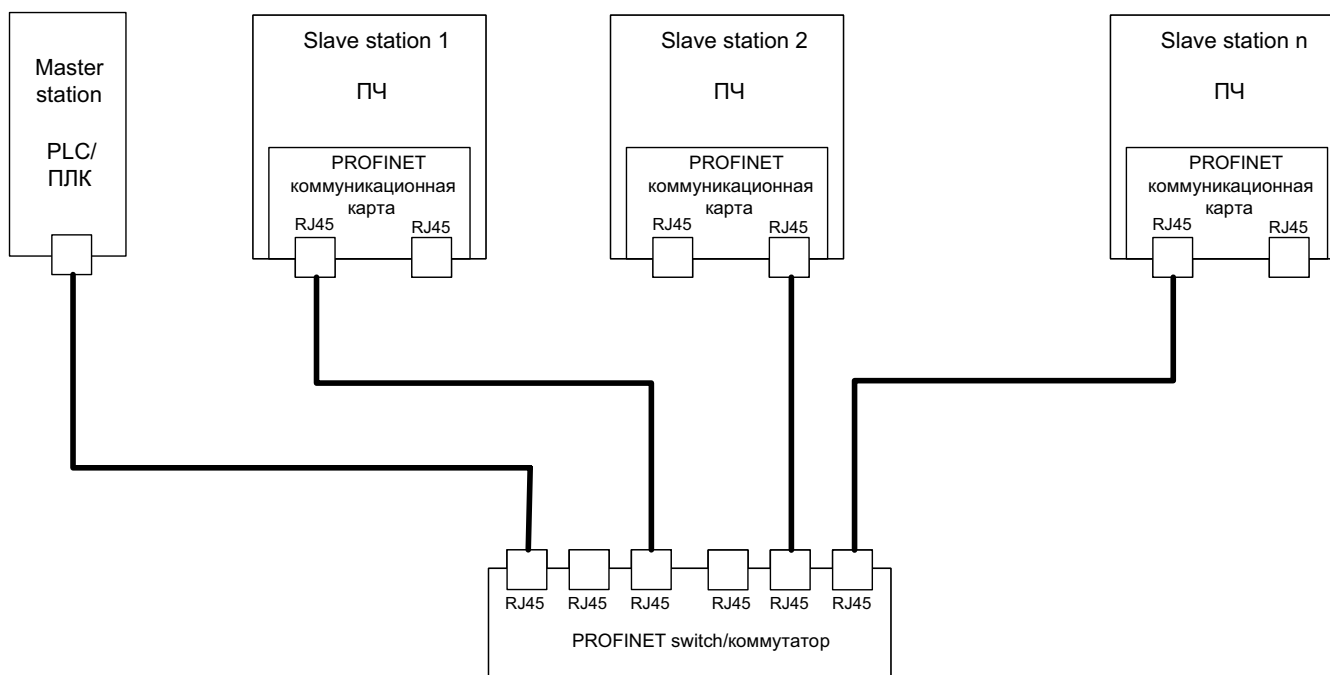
Master station

PLC/ ПЛК

Slave station 1

ПЧ

PROFINET коммуникационная карта

RJ45 RJ45

Slave station 2

ПЧ

PROFINET коммуникационная карта

RJ45 RJ45

Slave station n

ПЧ

PROFINET коммуникационная карта

RJ45 RJ45

RJ45 RJ45 RJ45 RJ45 RJ45 RJ45

PROFINET switch/коммутатор